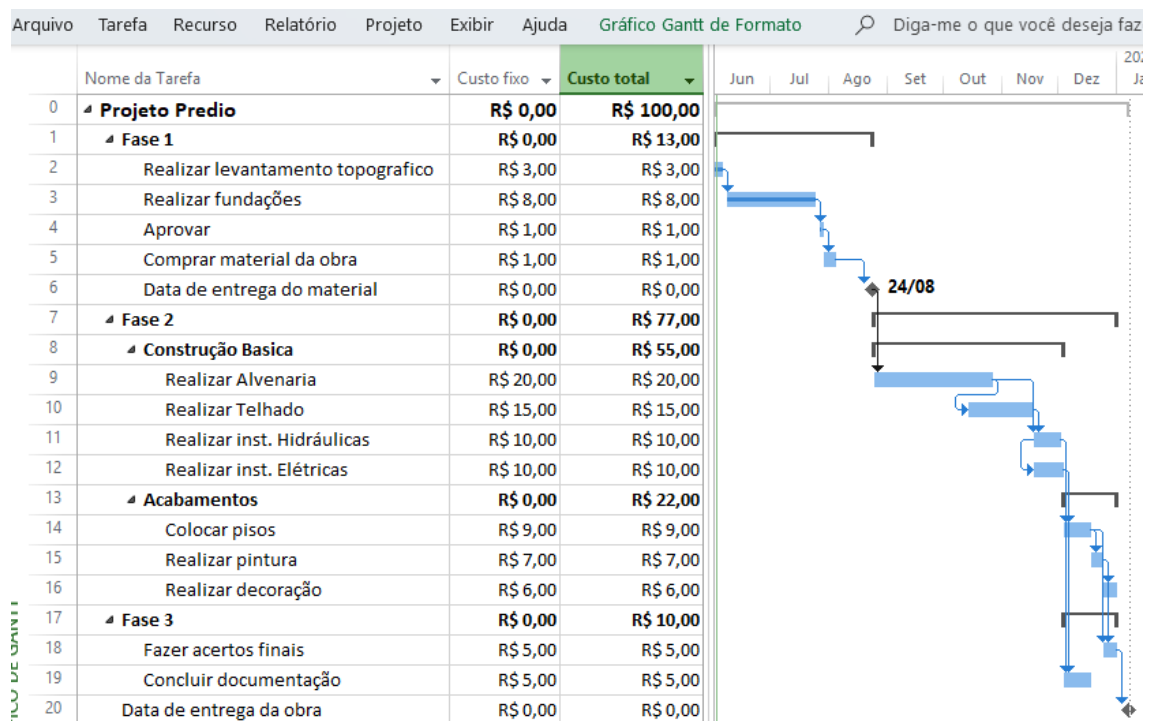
Arquivo Tarefa Recurso Relatório Projeto Exibir Ajuda Gráfico Gantt de Formato Diga-me o que você deseja faz

| | Nome da Tarefa | Custo fixo | Custo total |
|---|---|---|---|
| 0 | Projeto Predio | R$ 0,00 | R$ 100,00 |
| 1 | Fase 1 | R$ 0,00 | R$ 13,00 |
| 2 | Realizar levantamento topografico | R$ 3,00 | R$ 3,00 |
| 3 | Realizar fundações | R$ 8,00 | R$ 8,00 |
| 4 | Aprovar | R$ 1,00 | R$ 1,00 |
| 5 | Comprar material da obra | R$ 1,00 | R$ 1,00 |
| 6 | Data de entrega do material | R$ 0,00 | R$ 0,00 |
| 7 | Fase 2 | R$ 0,00 | R$ 77,00 |
| 8 | Construção Basica | R$ 0,00 | R$ 55,00 |
| 9 | Realizar Alvenaria | R$ 20,00 | R$ 20,00 |
| 10 | Realizar Telhado | R$ 15,00 | R$ 15,00 |
| 11 | Realizar inst. Hidráulicas | R$ 10,00 | R$ 10,00 |
| 12 | Realizar inst. Elétricas | R$ 10,00 | R$ 10,00 |
| 13 | Acabamentos | R$ 0,00 | R$ 22,00 |
| 14 | Colocar pisos | R$ 9,00 | R$ 9,00 |
| 15 | Realizar pintura | R$ 7,00 | R$ 7,00 |
| 16 | Realizar decoração | R$ 6,00 | R$ 6,00 |
| 17 | Fase 3 | R$ 0,00 | R$ 10,00 |
| 18 | Fazer acertos finais | R$ 5,00 | R$ 5,00 |
| 19 | Concluir documentação | R$ 5,00 | R$ 5,00 |
| 20 | Data de entrega da obra | R$ 0,00 | R$ 0,00 |

202 Jun Jul Ago Set Out Nov Dez Ja

24/08

ICO DE GANTT